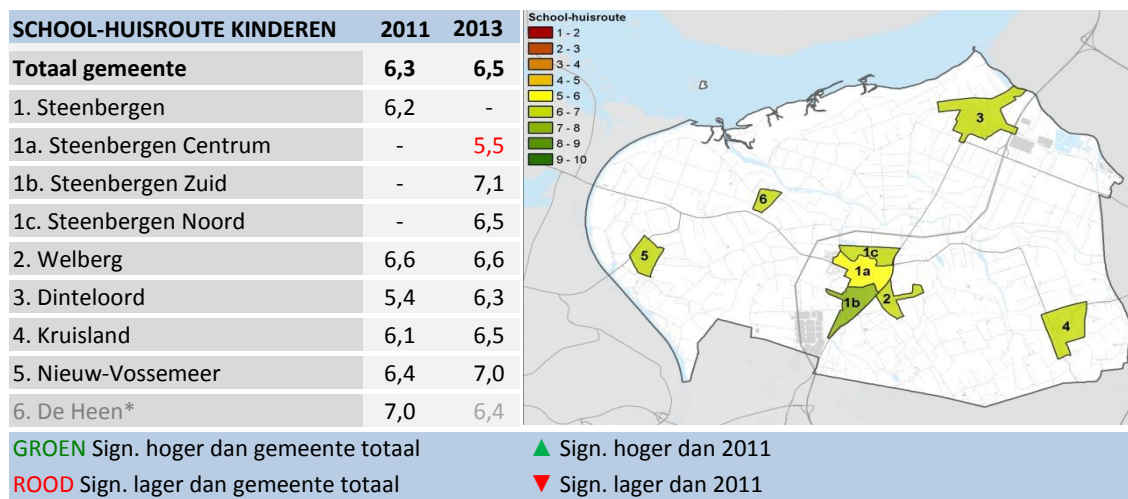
| SCHOOL-HUISROUTE KINDEREN | 2011 | 2013 |
|---|---|---|
| Totaal gemeente | 6,3 | 6,5 |
| 1. Steenbergen | 6,2 | - |
| 1a. Steenbergen Centrum | - | 5,5 |
| 1b. Steenbergen Zuid | - | 7,1 |
| 1c. Steenbergen Noord | - | 6,5 |
| 2. Welberg | 6,6 | 6,6 |
| 3. Dinteloord | 5,4 | 6,3 |
| 4. Kruisland | 6,1 | 6,5 |
| 5. Nieuw-Vossemeer | 6,4 | 7,0 |
| 6. De Heen* | 7,0 | 6,4 |

School-huisroute
1 - 2
2 - 3
3 - 4
4 - 5
5 - 6
6 - 7
7 - 8
8 - 9
9 - 10

3
6
5
1c
1a
1b
2
4

GROEN Sign. hoger dan gemeente totaal
ROOD Sign. lager dan gemeente totaal
▲ Sign. hoger dan 2011
▼ Sign. lager dan 2011